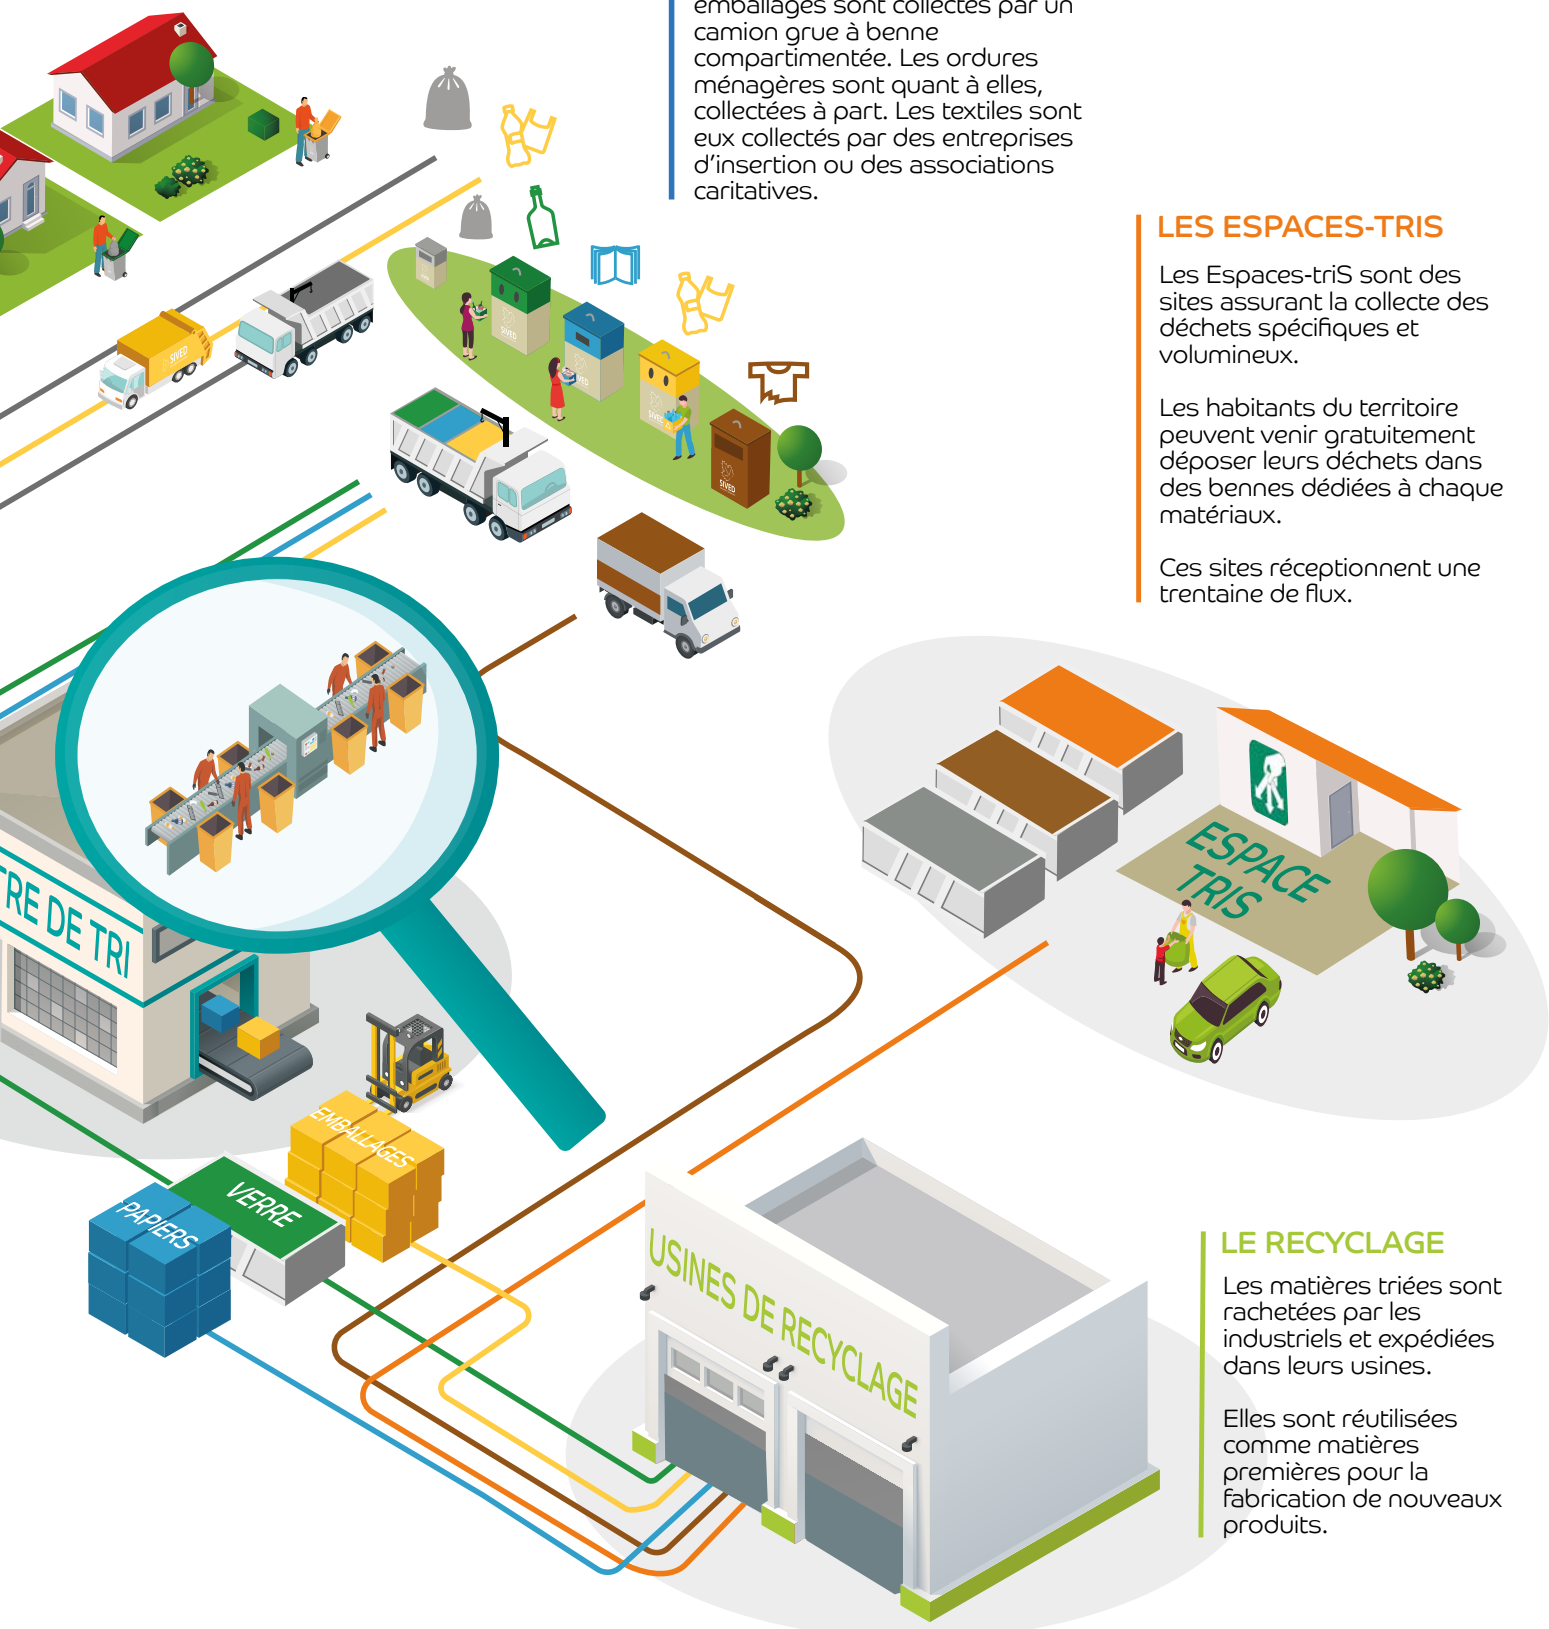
emballages sont collectés par un camion grue à benne compartimentée. Les ordures ménagères sont quant à elles, collectées à part. Les textiles sont eux collectés par des entreprises d'insertion ou des associations caritatives.

LES ESPACES-TRIS

Les Espaces-triS sont des sites assurant la collecte des déchets spécifiques et volumineux.

Les habitants du territoire peuvent venir gratuitement déposer leurs déchets dans des bennes dédiées à chaque matériaux.

Ces sites réceptionnent une trentaine de flux.

SIVED

ESPACE TRIS

TRE DE TRI

EMBALLAGES

VERRE

PAPIERS

USINES DE RECYCLAGE

LE RECYCLAGE

Les matières triées sont rachetées par les industriels et expédiées dans leurs usines.

Elles sont réutilisées comme matières premières pour la fabrication de nouveaux produits.